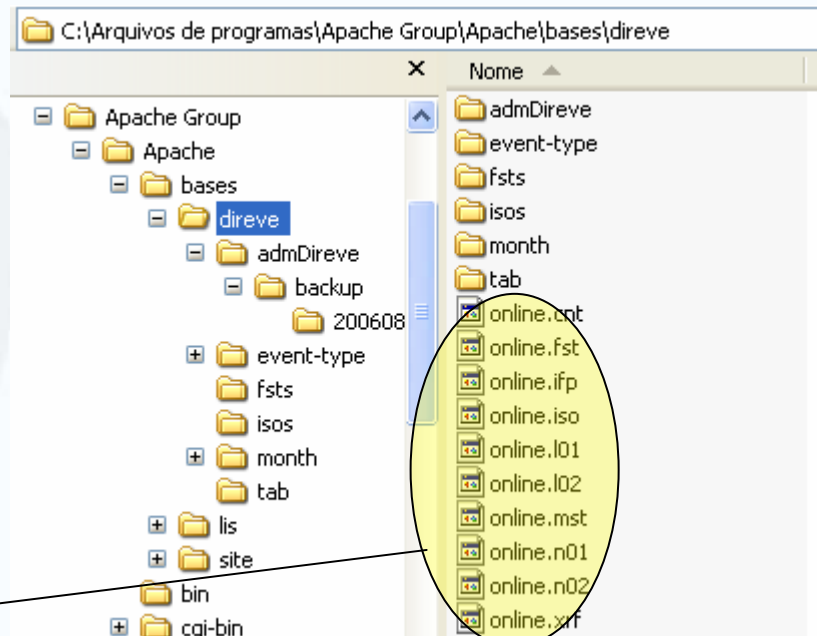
C:\Arquivos de programas\Apache Group\Apache\bases\direve

×

Apache Group
Apache
bases
direve
admDireve
backup
200608
event-type
fsts
isos
month
tab
lis
site
bin
cgi-bin

Nome

admDireve
event-type
fsts
isos
month
tab
online.cnt
online.fst
online.ifp
online.iso
online.l01
online.l02
online.mst
online.n01
online.n02
online.xrf